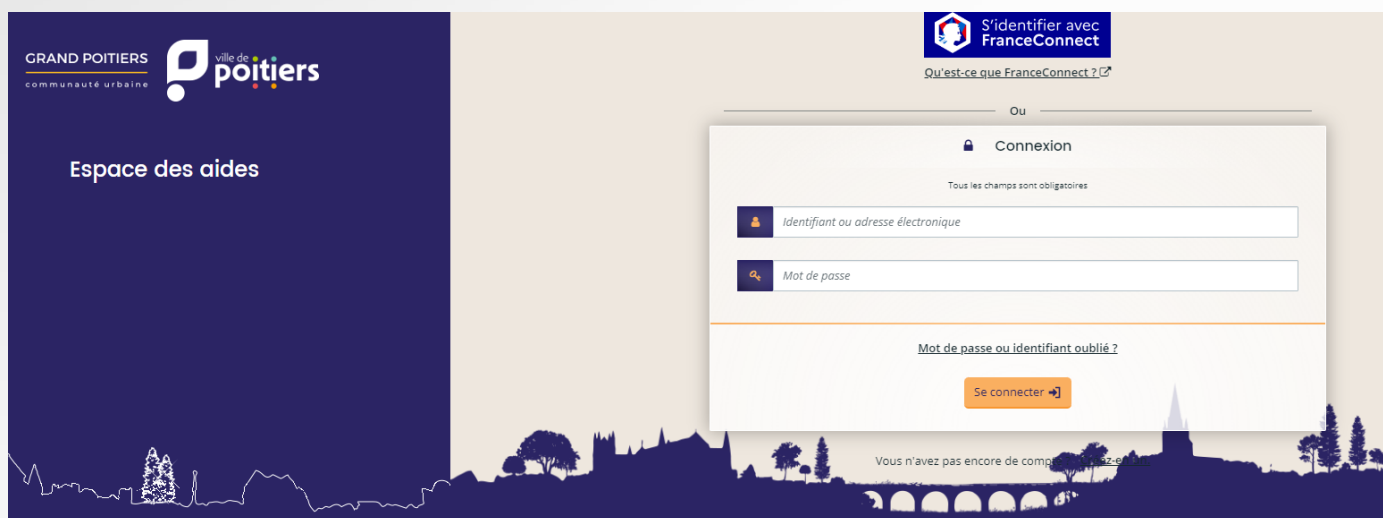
GRAND POITIERS
communauté urbaine

ville de poitiers

Espace des aides

S'identifier avec FranceConnect

Qu'est-ce que FranceConnect ?

Ou

Connexion

Tous les champs sont obligatoires

Identifiant ou adresse électronique

Mot de passe

Mot de passe ou identifiant oublié ?

Se connecter

Vous n'avez pas encore de comp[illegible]ez-en un